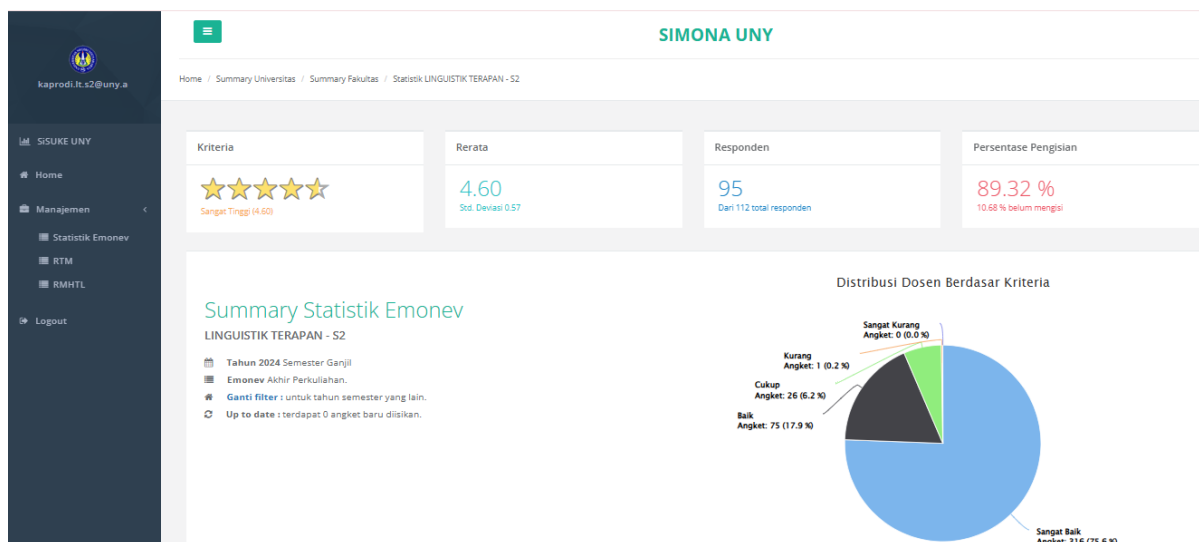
kaprodi.lt.s2@uny.a

SiSUKE UNY
Home
Manajemen
Statistik Emonev
RTM
RMHTL
Logout

SIMONA UNY

Home / Summary Universitas / Summary Fakultas / Statistik LINGUISTIK TERAPAN - S2

Kriteria
Sangat Tinggi (4.60)

Rerata
4.60
Std. Deviasi 0.57

Responden
95
Dari 112 total responden

Persentase Pengisian
89.32 %
10.68 % belum mengisi

Summary Statistik Emonev
LINGUISTIK TERAPAN - S2
Tahun 2024 Semester Ganjil
Emonev Akhir Perkuliahan.
Ganti filter : untuk tahun semester yang lain.
Up to date : terdapat 0 angket baru diisikan.

Distribusi Dosen Berdasar Kriteria
Sangat Kurang Angket: 0 (0.0 %)
Kurang Angket: 1 (0.2 %)
Cukup Angket: 26 (6.2 %)
Baik Angket: 75 (17.9 %)
Sangat Baik Angket: 316 (75.6 %)